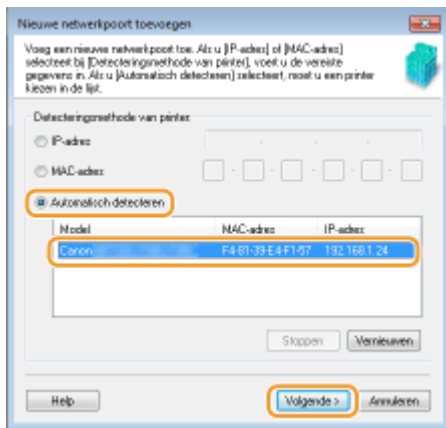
Nieuwe netwerkpoort toevoegen

Voeg een nieuwe netwerkpoort toe. Als u [IP-adres] of [MAC-adres] selecteert bij [Detecteringsmethode van printer], voert u de vereiste gegevens in. Als u [Automatisch detecteren] selecteert, moet u een printer kiezen in de lijst.

Detecteringsmethode van printer

IP-adres

MAC-adres

Automatisch detecteren

| Model | MAC-adres | IP-adres |
|---|---|---|
| Canon | F4-81-39-E4-F1-57 | 192.168.1.24 |

Stoppen

Vernieuwen

Help

Volgende >

Annuleren